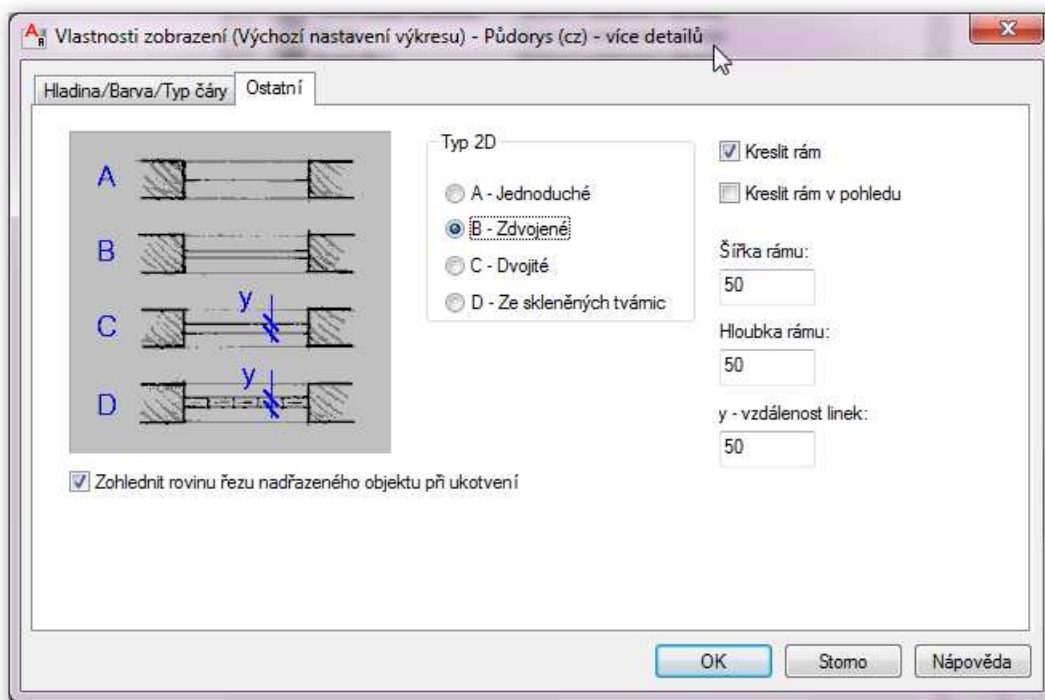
Vlastnosti zobrazení (Výchozí nastavení výkresu) - Půdorys (cz) - více detailů

Hladina/Barva/Typ čáry | Ostatní

A
B
C
D
y
y

Typ 2D
A - Jednoduché
B - Zdvojené
C - Dvojité
D - Ze skleněných tvámic

Kreslit rám
Kreslit rám v pohledu
Šířka rámu:
50
Hloubka rámu:
50
y - vzdálenost linek:
50

Zohlednit rovinu řezu nadřazeného objektu při ukotvení

OK
Storno
Nápověda